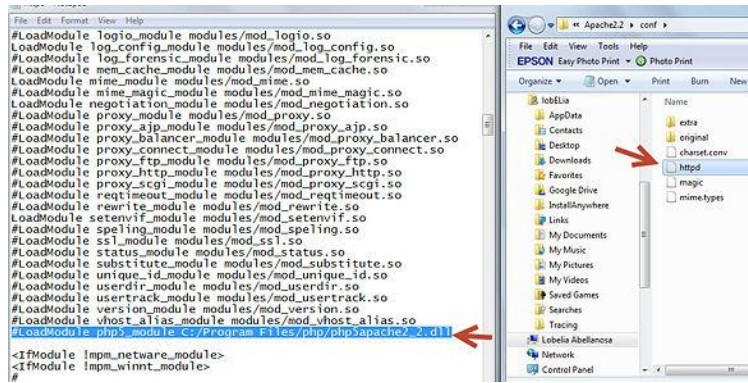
File Edit Format View Help
#LoadModule logio_module modules/mod_logio.so
LoadModule log_config_module modules/mod_log_config.so
#LoadModule log_forensic_module modules/mod_log_forensic.so
#LoadModule mem_cache_module modules/mod_mem_cache.so
LoadModule mime_module modules/mod_mime.so
#LoadModule mime_magic_module modules/mod_mime_magic.so
LoadModule negotiation_module modules/mod_negotiation.so
#LoadModule proxy_module modules/mod_proxy.so
#LoadModule proxy_ajp_module modules/mod_proxy_ajp.so
#LoadModule proxy_balancer_module modules/mod_proxy_balancer.so
#LoadModule proxy_connect_module modules/mod_proxy_connect.so
#LoadModule proxy_ftp_module modules/mod_proxy_ftp.so
#LoadModule proxy_http_module modules/mod_proxy_http.so
#LoadModule proxy_scgi_module modules/mod_proxy_scgi.so
#LoadModule reqtimeout_module modules/mod_reqtimeout.so
#LoadModule rewrite_module modules/mod_rewrite.so
LoadModule setenvif_module modules/mod_setenvif.so
#LoadModule speling_module modules/mod_speling.so
#LoadModule ssl_module modules/mod_ssl.so
#LoadModule status_module modules/mod_status.so
#LoadModule substitute_module modules/mod_substitute.so
#LoadModule unique_id_module modules/mod_unique_id.so
#LoadModule userdir_module modules/mod_userdir.so
#LoadModule usertrack_module modules/mod_usertrack.so
#LoadModule version_module modules/mod_version.so
#LoadModule vhost_alias_module modules/mod_vhost_alias.so
#LoadModule php5_module C:/Program Files/php/php5apache2_2.dll

<IfModule !mpm_netware_module>
<IfModule !mpm_winnt_module>
#

« Apache2.2 › conf ›
File Edit View Tools Help
EPSON Easy Photo Print ▾ Photo Print
Organize ▾ Open ▾ Print Burn New
lobELia
AppData
Contacts
Desktop
Downloads
Favorites
Google Drive
InstallAnywhere
Links
My Documents
My Music
My Pictures
My Videos
Saved Games
Searches
Tracing
Lobelia Abellanosa
Network
Control Panel
Name
extra
original
charset.conv
httpd
magic
mime.types